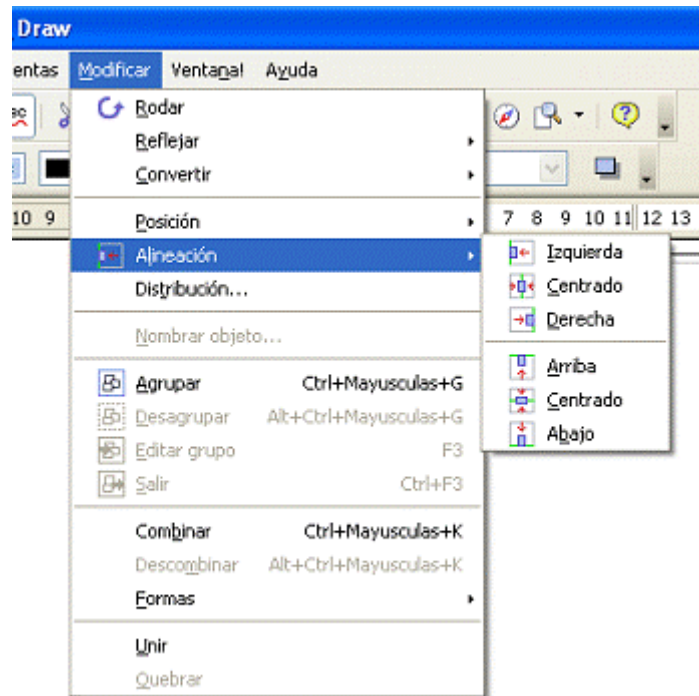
Draw

entas Modificar Ventana Ayuda

Rodar
Reflejar
Convertir

Posición
Alineación
Distribución...

Nombrar objeto...

Agrupar Ctrl+Mayusculas+G
Desagrupar Alt+Ctrl+Mayusculas+G
Editar grupo F3
Salir Ctrl+F3

Combinar Ctrl+Mayusculas+K
Descombinar Alt+Ctrl+Mayusculas+K
Formas

Unir
Quebrar

Izquierda
Centrado
Derecha

Arriba
Centrado
Abajo

10 9

7 8 9 10 11 12 13